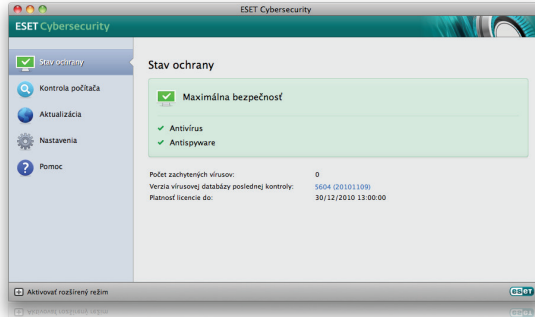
ESET Cybersecurity

ESET Cybersecurity

Stav ochrany
Kontrola počítača
Aktualizácia
Nastavenia
Pomoc

Stav ochrany

Maximálna bezpečnosť

Antivírus
Antispyware

| Počet zachytených vírusov: | 0 |
|---|---|
| Verzia vírusovej databázy poslednej kontroly: | 5604 (20101109) |
| Platnosť licencie do: | 30/12/2010 13:00:00 |

Aktivovať rozšírený režim

eset